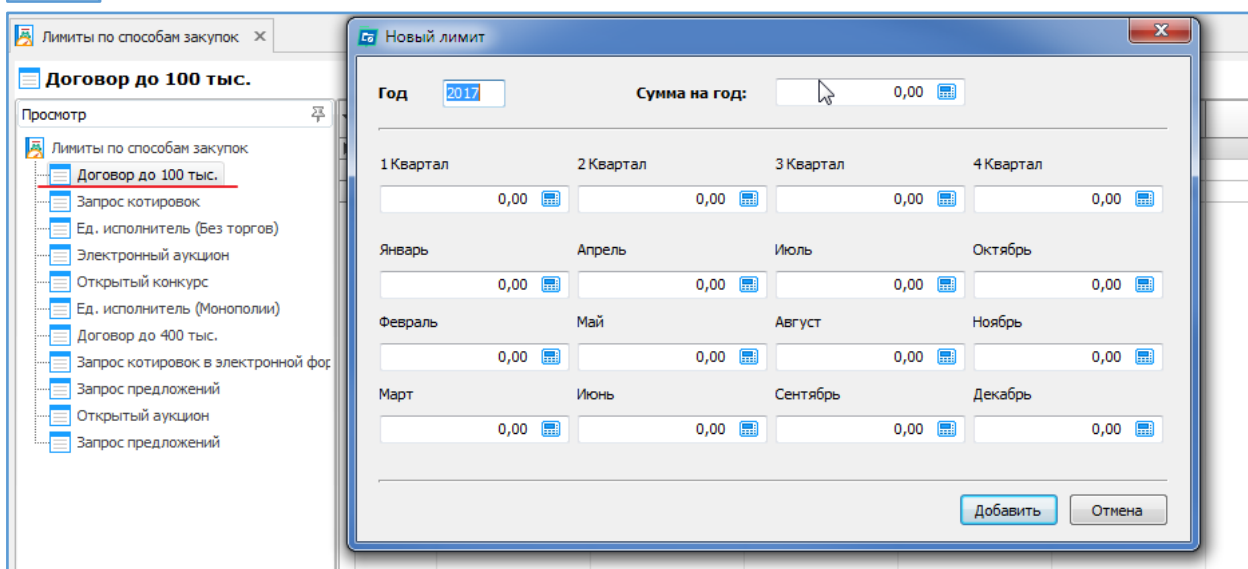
Лимиты по способам закупок ×

Договор до 100 тыс.

Просмотр

Лимиты по способам закупок
Договор до 100 тыс.
Запрос котировок
Ед. исполнитель (Без торгов)
Электронный аукцион
Открытый конкурс
Ед. исполнитель (Монополии)
Договор до 400 тыс.
Запрос котировок в электронной фор
Запрос предложений
Открытый аукцион
Запрос предложений

Новый лимит

Год 2017

Сумма на год: 0,00

1 Квартал 0,00
2 Квартал 0,00
3 Квартал 0,00
4 Квартал 0,00

Январь 0,00
Апрель 0,00
Июль 0,00
Октябрь 0,00

Февраль 0,00
Май 0,00
Август 0,00
Ноябрь 0,00

Март 0,00
Июнь 0,00
Сентябрь 0,00
Декабрь 0,00

Добавить
Отмена